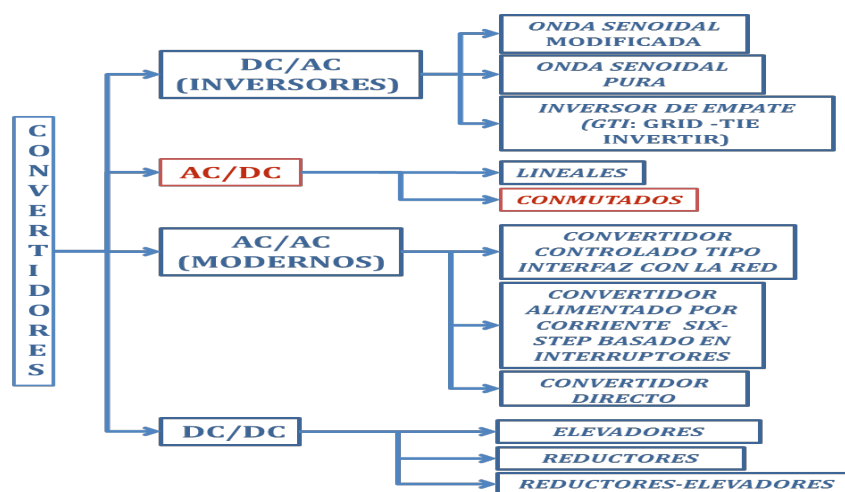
CONVERTIDORES

DC/AC (INVERSORES)

ONDA SENOIDAL MODIFICADA

ONDA SENOIDAL PURA

INVERSOR DE EMPATE (GTI: GRID -TIE INVERTIR)

AC/DC

LINEALES

CONMUTADOS

AC/AC (MODERNOS)

CONVERTIDOR CONTROLADO TIPO INTERFAZ CON LA RED

CONVERTIDOR ALIMENTADO POR CORRIENTE SIX-STEP BASADO EN INTERRUPTORES

CONVERTIDOR DIRECTO

DC/DC

ELEVADORES

REDUCTORES

REDUCTORES-ELEVADORES